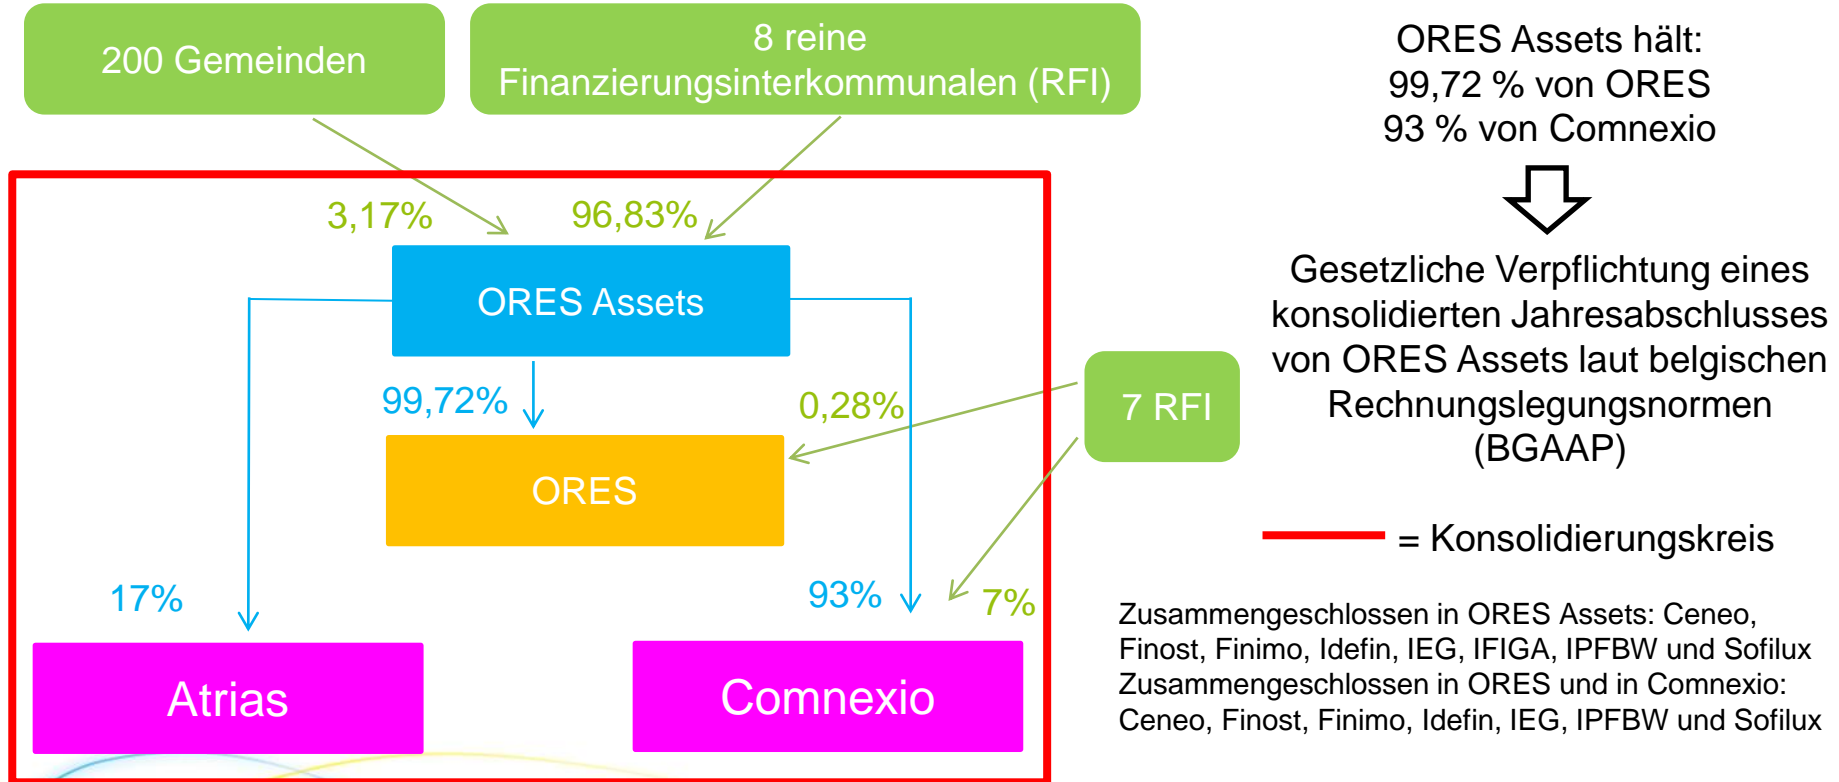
200 Gemeinden

8 reine Finanzierungsinterkommunalen (RFI)

ORES Assets hält:
99,72 % von ORES
93 % von Comnexio

3,17%

96,83%

ORES Assets

99,72%

0,28%

7 RFI

ORES

Gesetzliche Verpflichtung eines konsolidierten Jahresabschlusses von ORES Assets laut belgischen Rechnungslegungsnormen (BGAAP)

= Konsolidierungskreis

17%

93%

7%

Atrias

Comnexio

Zusammengeschlossen in ORES Assets: Ceneo, Finost, Finimo, Idefin, IEG, IFIGA, IPFBW und Sofilux
Zusammengeschlossen in ORES und in Comnexio: Ceneo, Finost, Finimo, Idefin, IEG, IPFBW und Sofilux